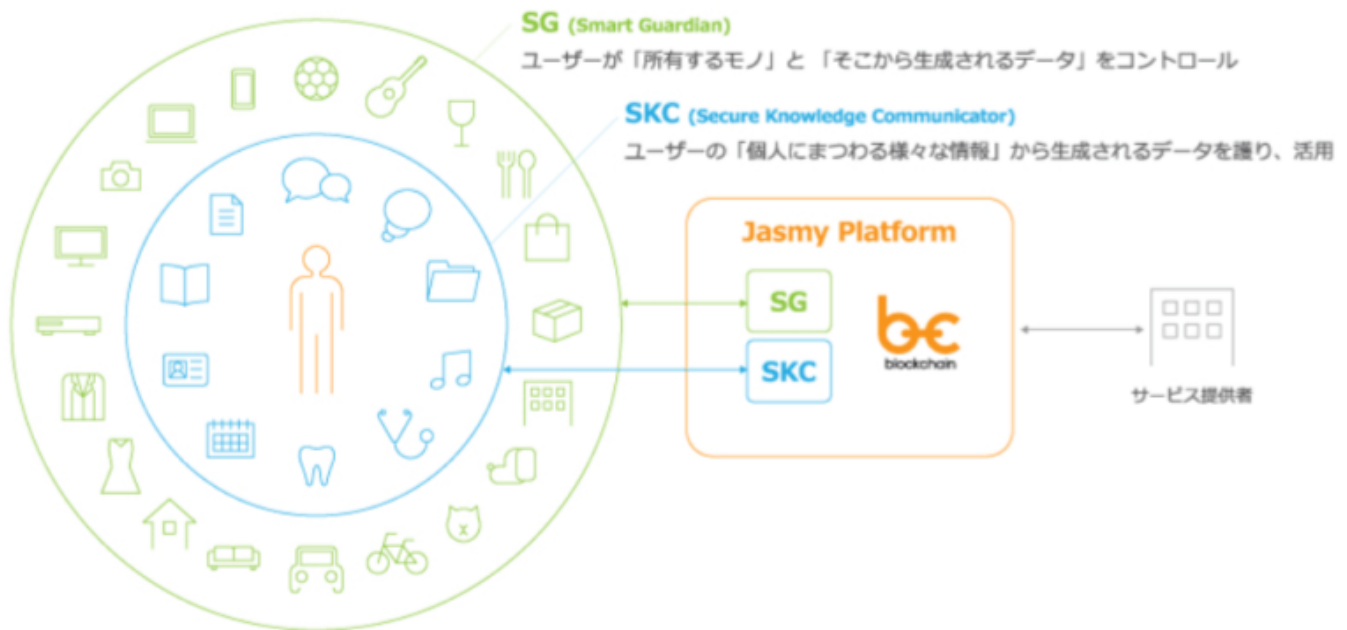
SG (Smart Guardian)
ユーザーが「所有するモノ」と「そこから生成されるデータ」をコントロール

SKC (Secure Knowledge Communicator)
ユーザーの「個人にまつわる様々な情報」から生成されるデータを護り、活用

Jasmy Platform

SG

SKC

blockchain

サービス提供者